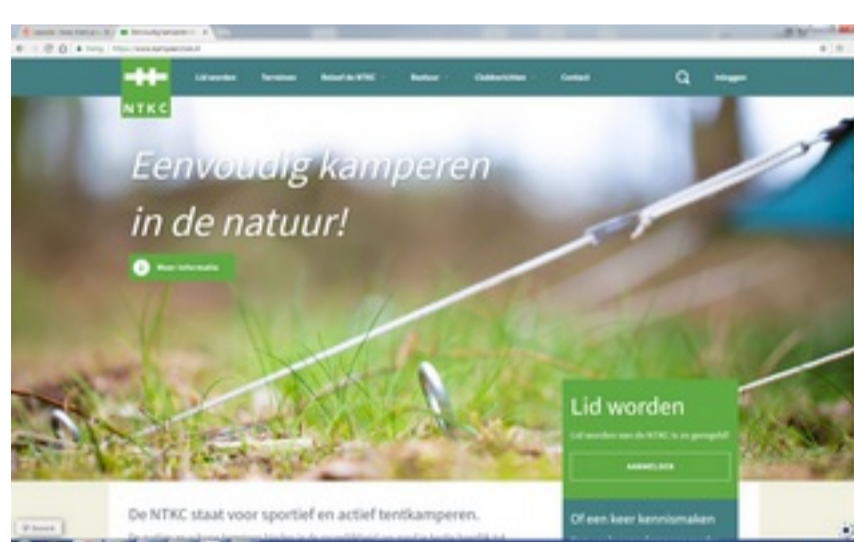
NTKC

Lid worden Terreinen Reisel de NTKC Bestuur Clubberichten Contact Inloggen

Eenvoudig kamperen in de natuur!

Meer informatie

Lid worden

Lid worden van de NTKC is zo geregeld!

AANMELDEN

Of een keer kennismaken

De NTKC staat voor sportief en actief tentkamperen.

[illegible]